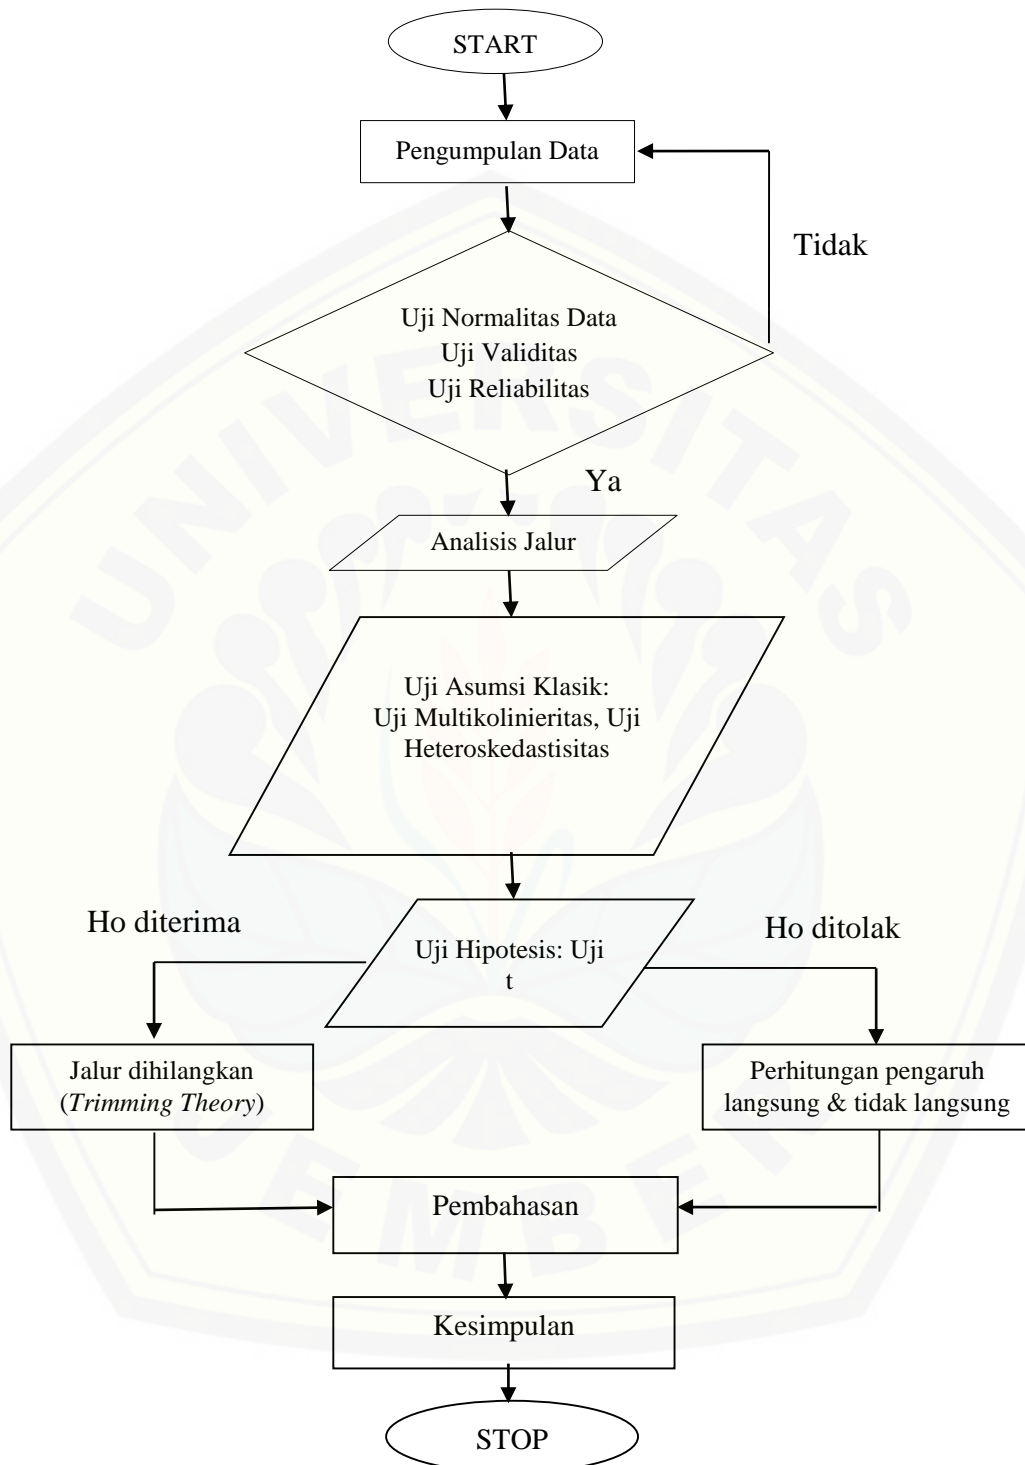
START

Pengumpulan Data

Tidak

Uji Normalitas Data
Uji Validitas
Uji Reliabilitas

Ya

Analisis Jalur

Uji Asumsi Klasik:
Uji Multikolinieritas, Uji Heteroskedastisitas

Ho diterima

Ho ditolak

Uji Hipotesis: Uji t

Jalur dihilangkan (*Trimming Theory*)

Perhitungan pengaruh langsung & tidak langsung

Pembahasan

Kesimpulan

STOP